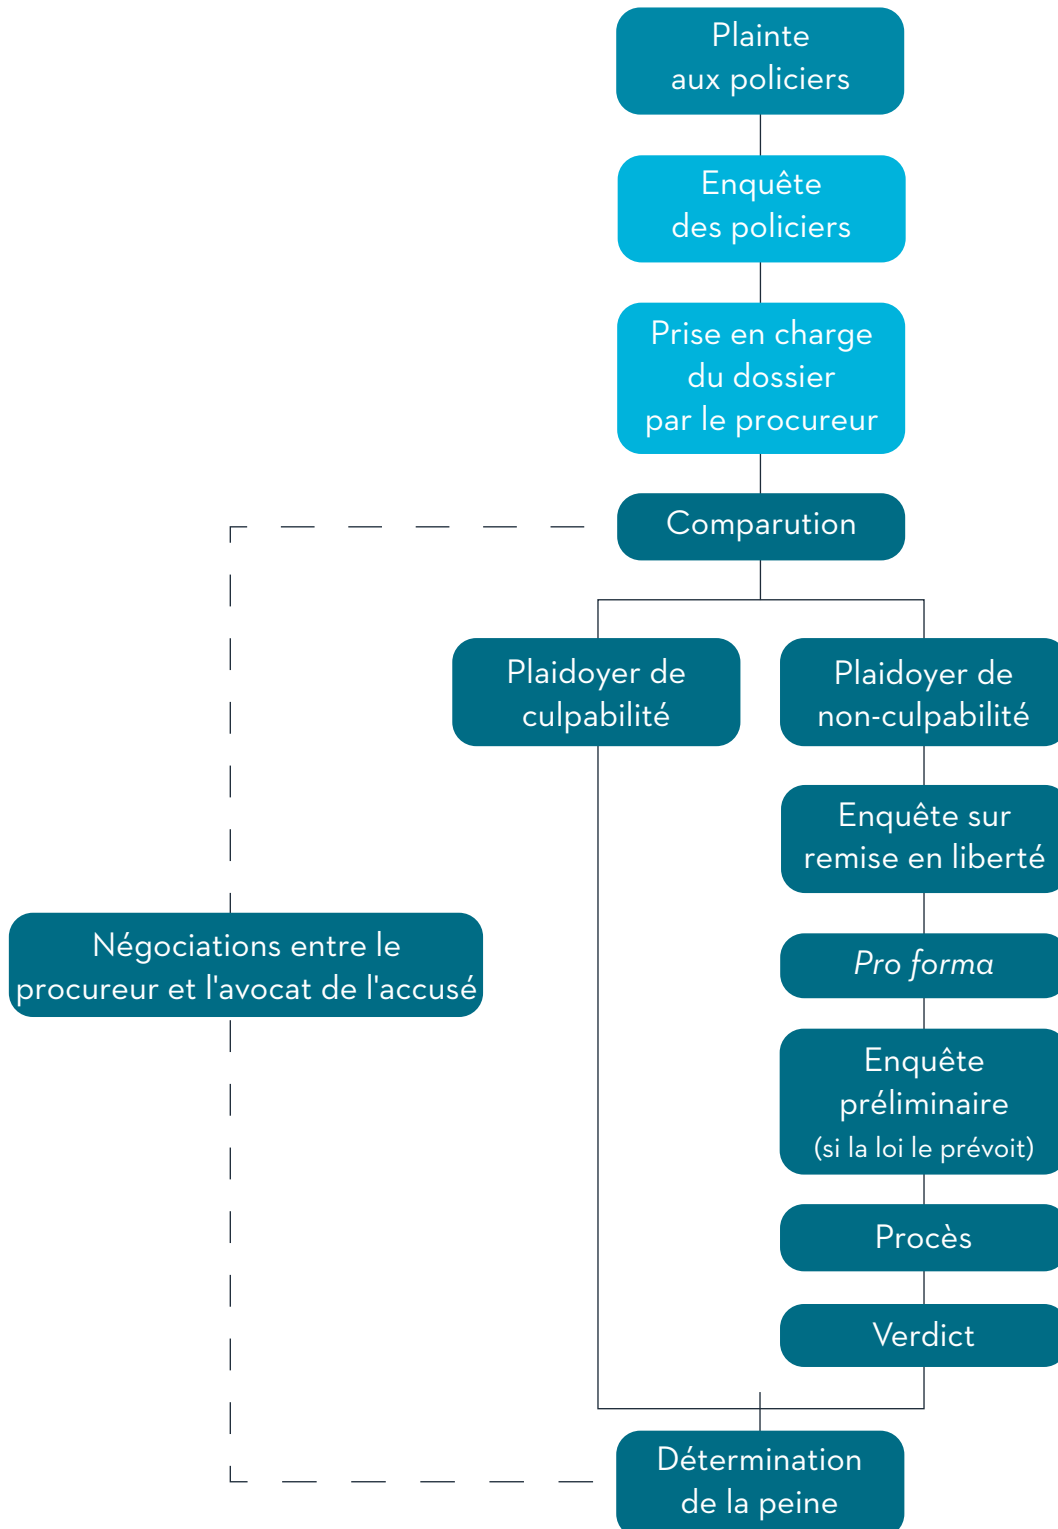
Plainte aux policiers

Enquête des policiers

Prise en charge du dossier par le procureur

Comparution

Plaidoyer de culpabilité

Plaidoyer de non-culpabilité

Enquête sur remise en liberté

Négociations entre le procureur et l'avocat de l'accusé

*Pro forma*

Enquête préliminaire (si la loi le prévoit)

Procès

Verdict

Détermination de la peine